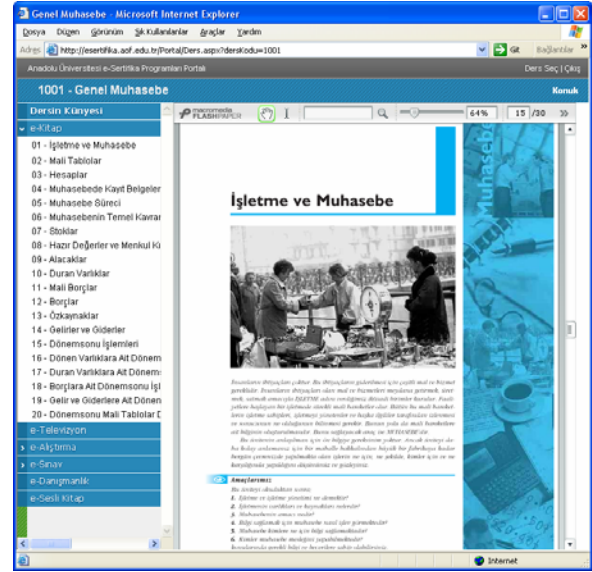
Genel Muhasebe - Microsoft Internet Explorer

Dosya Düzen Görünüm Sık Kullanılanlar Araçlar Yardım

Adres http://esertifika.aof.edu.tr/Portal/Ders.aspx?dersKodu=1001 Git Bağlantılar

Anadolu Üniversitesi e-Sertifika Programları Portalı

Ders Seç | Çıkış

1001 - Genel Muhasebe

Konuk

Dersin Künyesi

e-Kitap

01 - İşletme ve Muhasebe
02 - Mali Tablolar
03 - Hesaplar
04 - Muhasebede Kayıt Belgeler
05 - Muhasebe Süreci
06 - Muhasebenin Temel Kavran
07 - Stoklar
08 - Hazır Değerler ve Menkul Kı
09 - Alacaklar
10 - Duran Varlıklar
11 - Mali Borçlar
12 - Borçlar
13 - Özkaynaklar
14 - Gelirler ve Giderler
15 - Dönemsonu İşlemleri
16 - Dönen Varlıklara Ait Dönem
17 - Duran Varlıklara Ait Dönem
18 - Borçlara Ait Dönemsonu İşl
19 - Gelir ve Giderlere Ait Dönen
20 - Dönemsonu Mali Tablolar D

e-Televizyon
e-Alıştırma
e-Sınav
e-Danışmanlık
e-Sesli Kitap

macromedia FLASHPAPER

64%

15 /30

Muhasebe

İşletme ve Muhasebe

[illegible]

Amaçlarımız

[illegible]

Internet